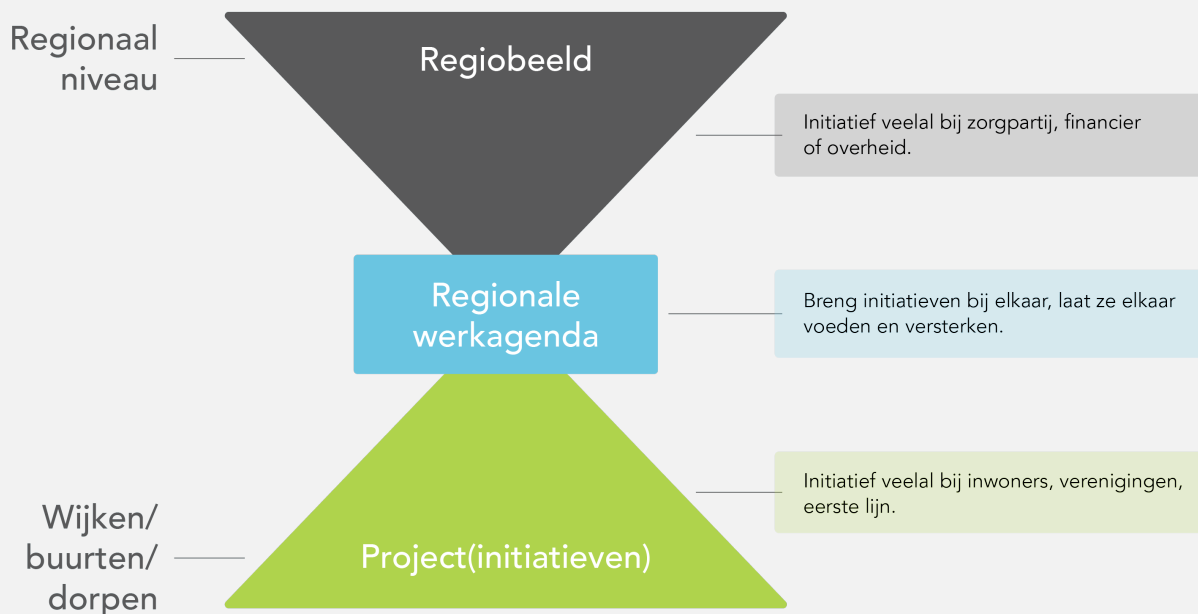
Regionaal niveau

Regiobeeld

Initiatief veelal bij zorgpartij, financier of overheid.

Regionale werkagenda

Breng initiatieven bij elkaar, laat ze elkaar voeden en versterken.

Initiatief veelal bij inwoners, verenigingen, eerste lijn.

Wijken/ buurten/ dorpen

Project(initiatieven)